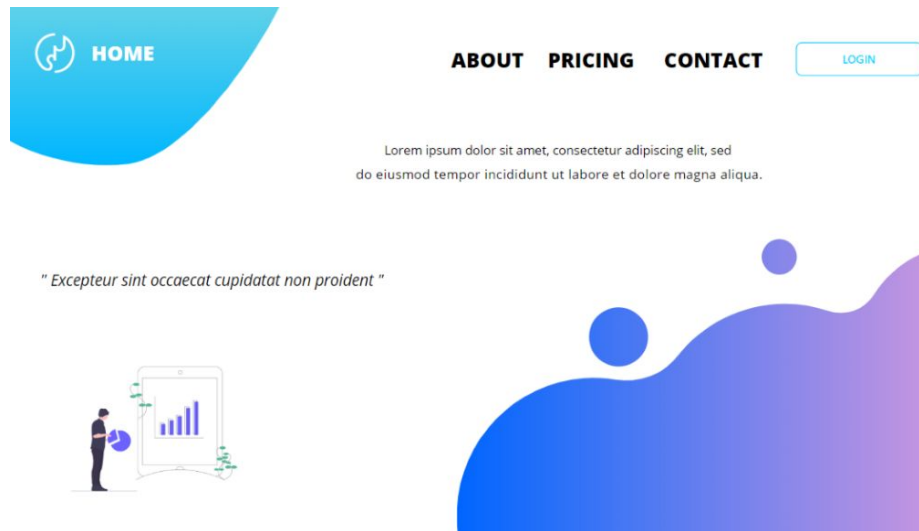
HOME

ABOUT PRICING CONTACT LOGIN

Lorem ipsum dolor sit amet, consectetur adipiscing elit, sed do eiusmod tempor incididunt ut labore et dolore magna aliqua.

" Excepteur sint occaecat cupidatat non proident "